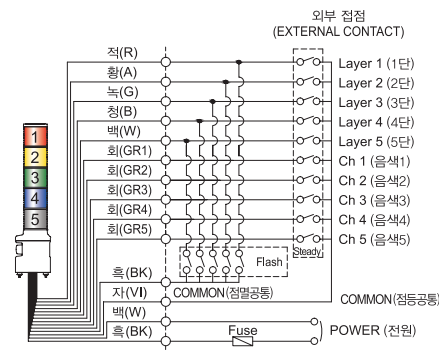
외부 접점
(EXTERNAL CONTACT)

1
2
3
4
5

적(R)
황(A)
녹(G)
청(B)
백(W)
회(GR1)
회(GR2)
회(GR3)
회(GR4)
회(GR5)

Layer 1 (1단)
Layer 2 (2단)
Layer 3 (3단)
Layer 4 (4단)
Layer 5 (5단)
Ch 1 (음색1)
Ch 2 (음색2)
Ch 3 (음색3)
Ch 4 (음색4)
Ch 5 (음색5)

Steady
Flash

흑(BK)
자(VI)
COMMON(점멸공통)
COMMON(점등공통)
백(W)
흑(BK)
Fuse
POWER (전원)